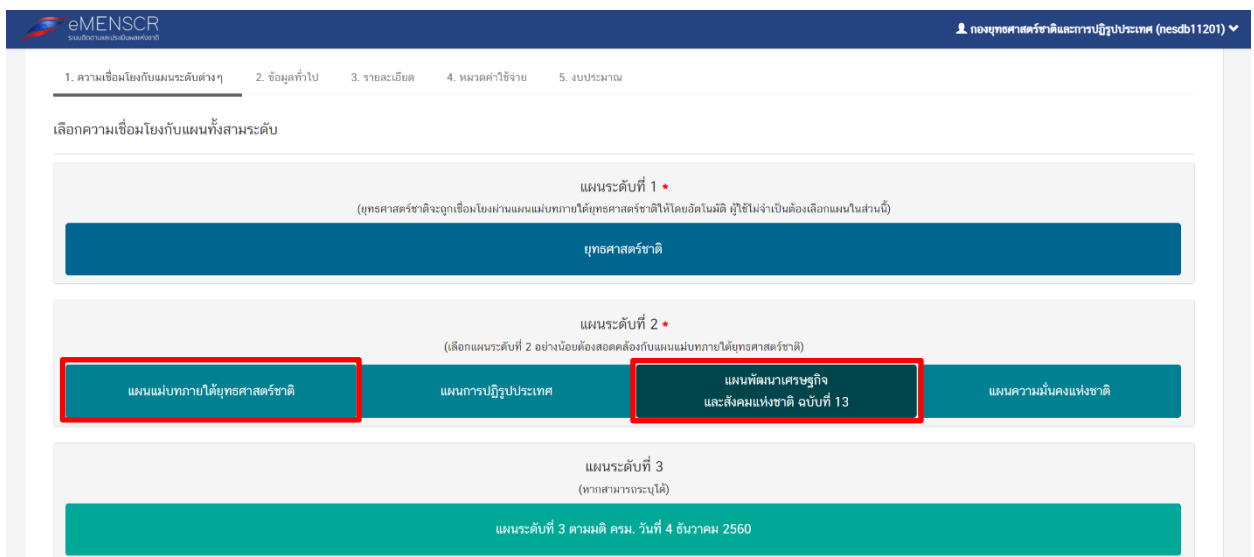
eMENSCR
ระบบติดตามและประเมินผลแห่งชาติ

กองยุทธศาสตร์ชาติและการปฏิรูปประเทศ (nesdb11201)

1. ความเชื่อมโยงกับแผนระดับต่างๆ 2. ข้อมูลทั่วไป 3. รายละเอียด 4. หมวดค่าใช้จ่าย 5. งบประมาณ

เลือกความเชื่อมโยงกับแผนทั้งสามระดับ

แผนระดับที่ 1 *
(ยุทธศาสตร์ชาติจะถูกเชื่อมโยงผ่านแผนแม่บทภายใต้ยุทธศาสตร์ชาติให้โดยอัตโนมัติ ผู้ใช้ไม่จำเป็นต้องเลือกแผนในส่วนนี้)

ยุทธศาสตร์ชาติ

แผนระดับที่ 2 *
(เลือกแผนระดับที่ 2 อย่างน้อยต้องสอดคล้องกับแผนแม่บทภายใต้ยุทธศาสตร์ชาติ)

แผนแม่บทภายใต้ยุทธศาสตร์ชาติ

แผนการปฏิรูปประเทศ

แผนพัฒนาเศรษฐกิจ
และสังคมแห่งชาติ ฉบับที่ 13

แผนความมั่นคงแห่งชาติ

แผนระดับที่ 3
(หากสามารถระบุได้)

แผนระดับที่ 3 ตามมติ ครม. วันที่ 4 ธันวาคม 2560